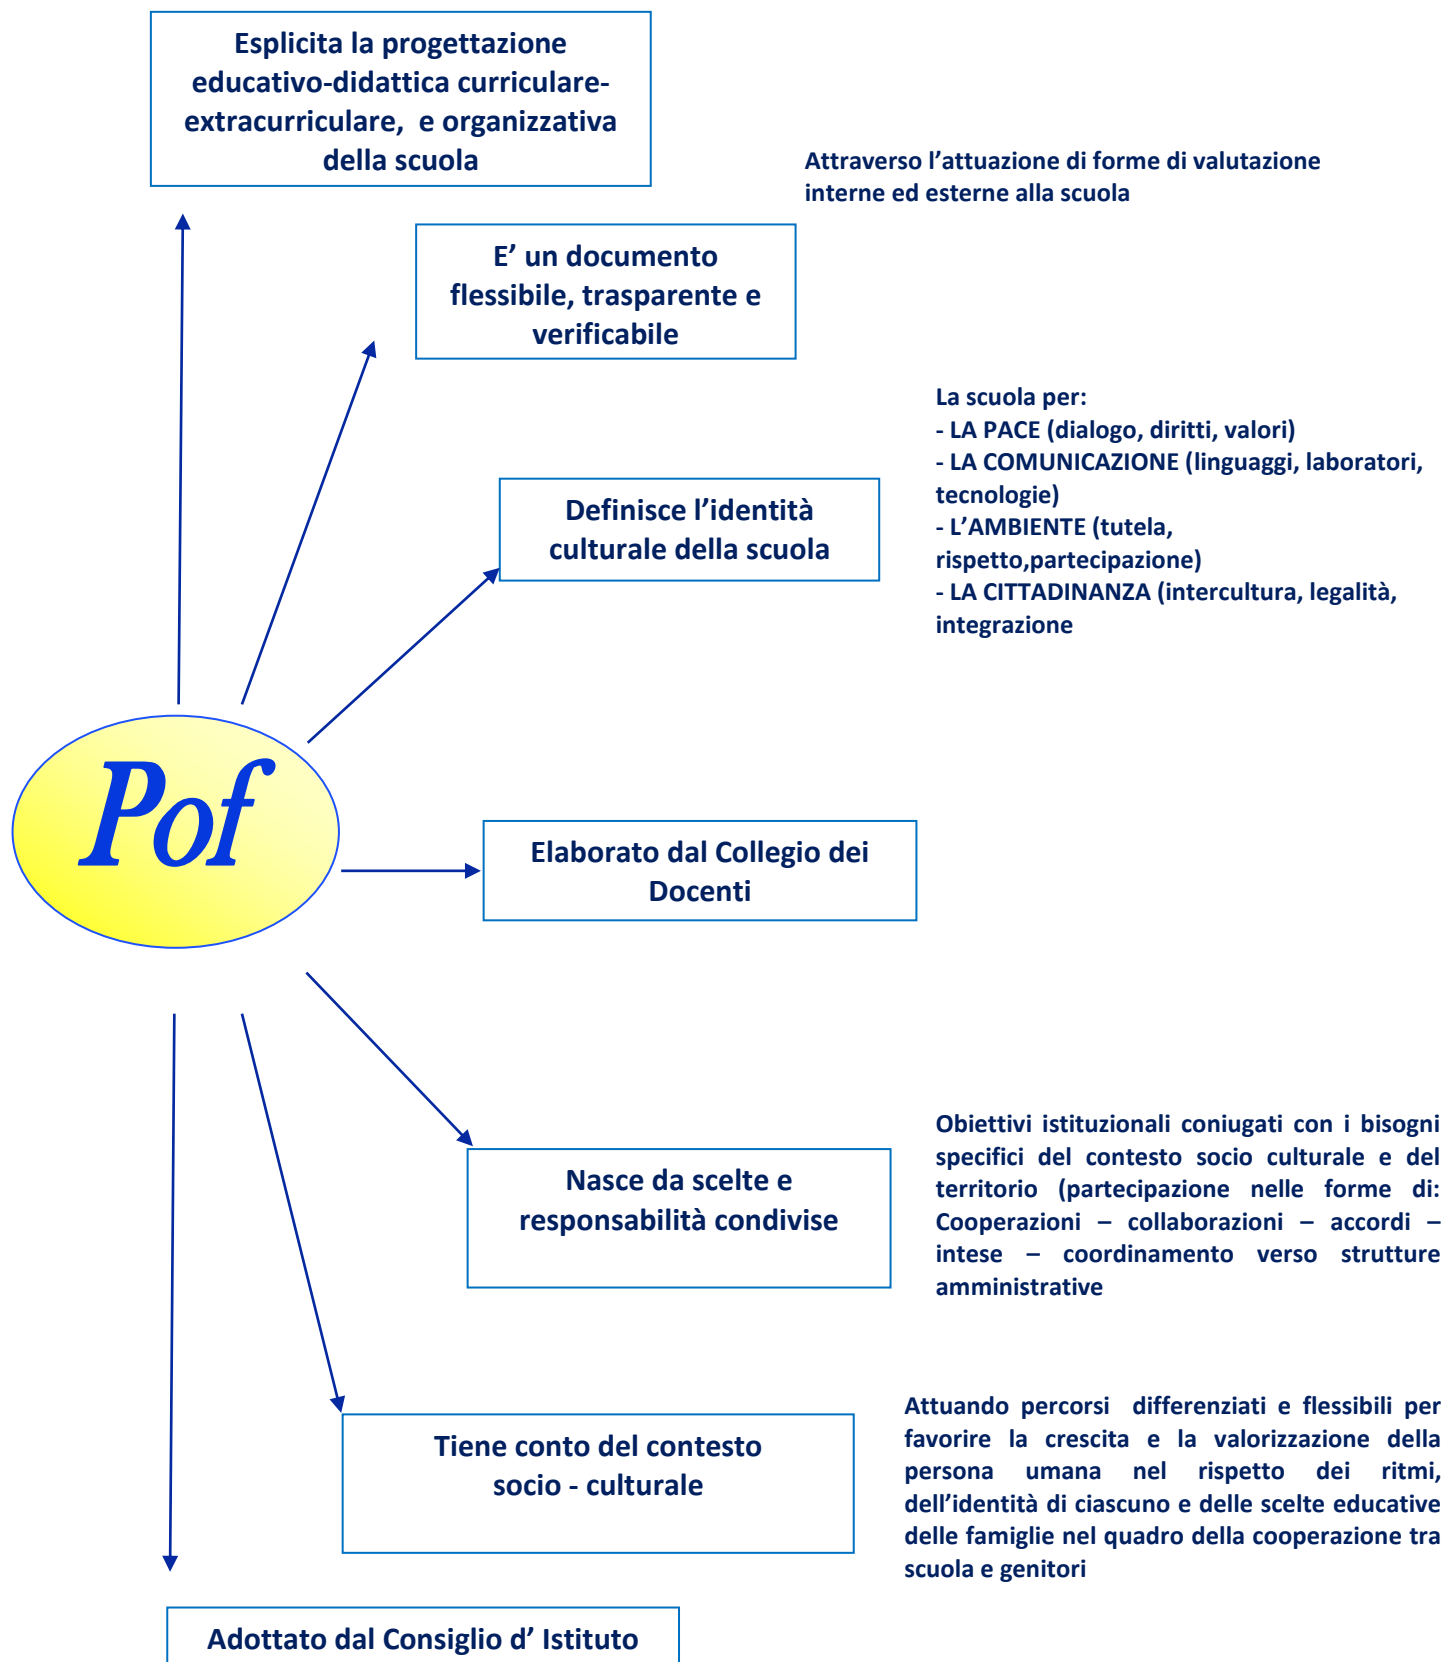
Esplicita la progettazione educativo-didattica curriculare-extracurriculare, e organizzativa della scuola

Attraverso l’attuazione di forme di valutazione interne ed esterne alla scuola

E’ un documento flessibile, trasparente e verificabile

La scuola per:
- LA PACE (dialogo, diritti, valori)
- LA COMUNICAZIONE (linguaggi, laboratori, tecnologie)
- L’AMBIENTE (tutela, rispetto,partecipazione)
- LA CITTADINANZA (intercultura, legalità, integrazione

Definisce l’identità culturale della scuola

Pof

Elaborato dal Collegio dei Docenti

Obiettivi istituzionali coniugati con i bisogni specifici del contesto socio culturale e del territorio (partecipazione nelle forme di: Cooperazioni – collaborazioni – accordi – intese – coordinamento verso strutture amministrative

Nasce da scelte e responsabilità condivise

Attuando percorsi differenziati e flessibili per favorire la crescita e la valorizzazione della persona umana nel rispetto dei ritmi, dell’identità di ciascuno e delle scelte educative delle famiglie nel quadro della cooperazione tra scuola e genitori

Tiene conto del contesto socio - culturale

Adottato dal Consiglio d’ Istituto